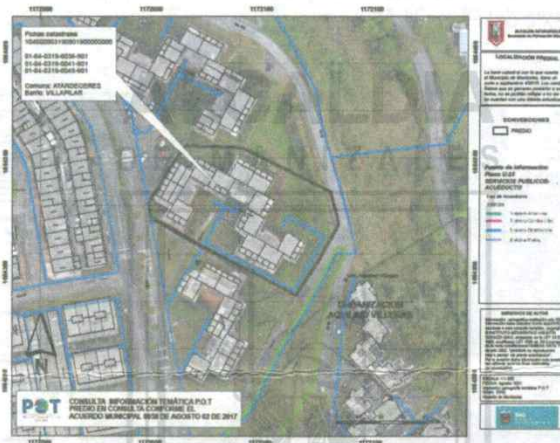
Fichas catastrales
01-04-0319-0036-901
01-04-0319-0041-901
01-04-0319-0045-901

Comuna: ATARDECERES
Barrio: VILLAPILAR

LOCALIZACIÓN PREDIO

CONVENCIONES

PREDIO

Fuente de información
Plano U-22
SERVICIOS PÚBLICOS-ACUEDUCTO

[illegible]

CONSULTA INFORMACIÓN TEMÁTICA P.O.T
PREDIO EN CONSULTA CONFORME EL ACUERDO MUNICIPAL 0958 DE AGOSTO 02 DE 2017

POT